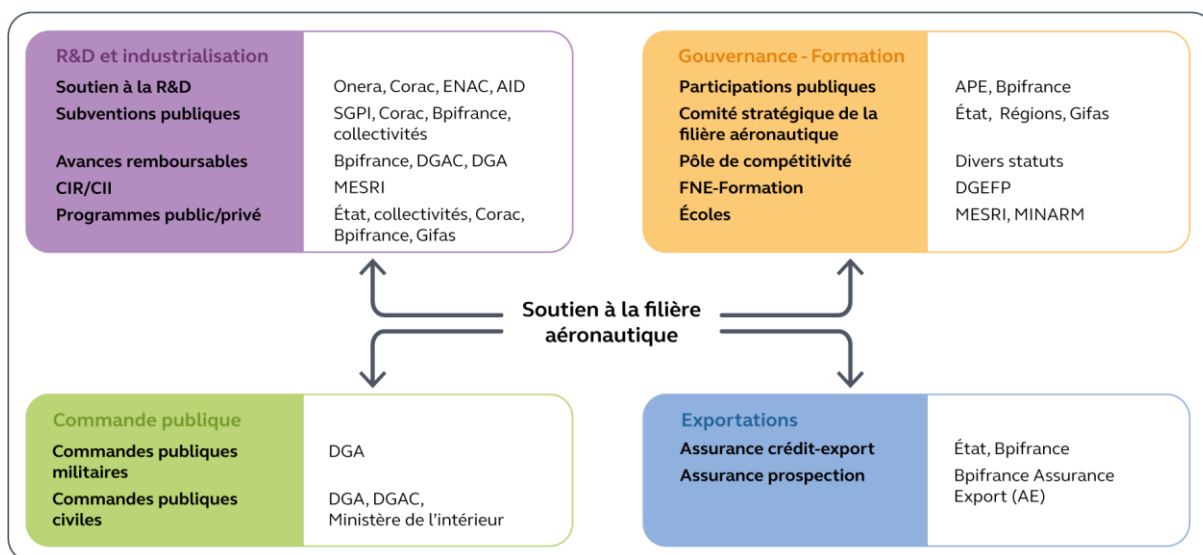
R&D et industrialisation

| | |
|---|---|
| Soutien à la R&D | Onera, Corac, ENAC, AID |
| Subventions publiques | SGPI, Corac, Bpifrance, collectivités |
| Avances remboursables | Bpifrance, DGAC, DGA |
| CIR/CII | MESRI |
| Programmes public/privé | État, collectivités, Corac, Bpifrance, Gifas |

Gouvernance - Formation

| | |
|---|---|
| Participations publiques | APE, Bpifrance |
| Comité stratégique de la filière aéronautique | État, Régions, Gifas |
| Pôle de compétitivité | Divers statuts |
| FNE-Formation | DGEFP |
| Écoles | MESRI, MINARM |

Soutien à la filière aéronautique

Commande publique

| | |
|---|---|
| Commandes publiques militaires | DGA |
| Commandes publiques civiles | DGA, DGAC, Ministère de l'intérieur |

Exportations

| | |
|---|---|
| Assurance crédit-export | État, Bpifrance |
| Assurance prospection | Bpifrance Assurance Export (AE) |